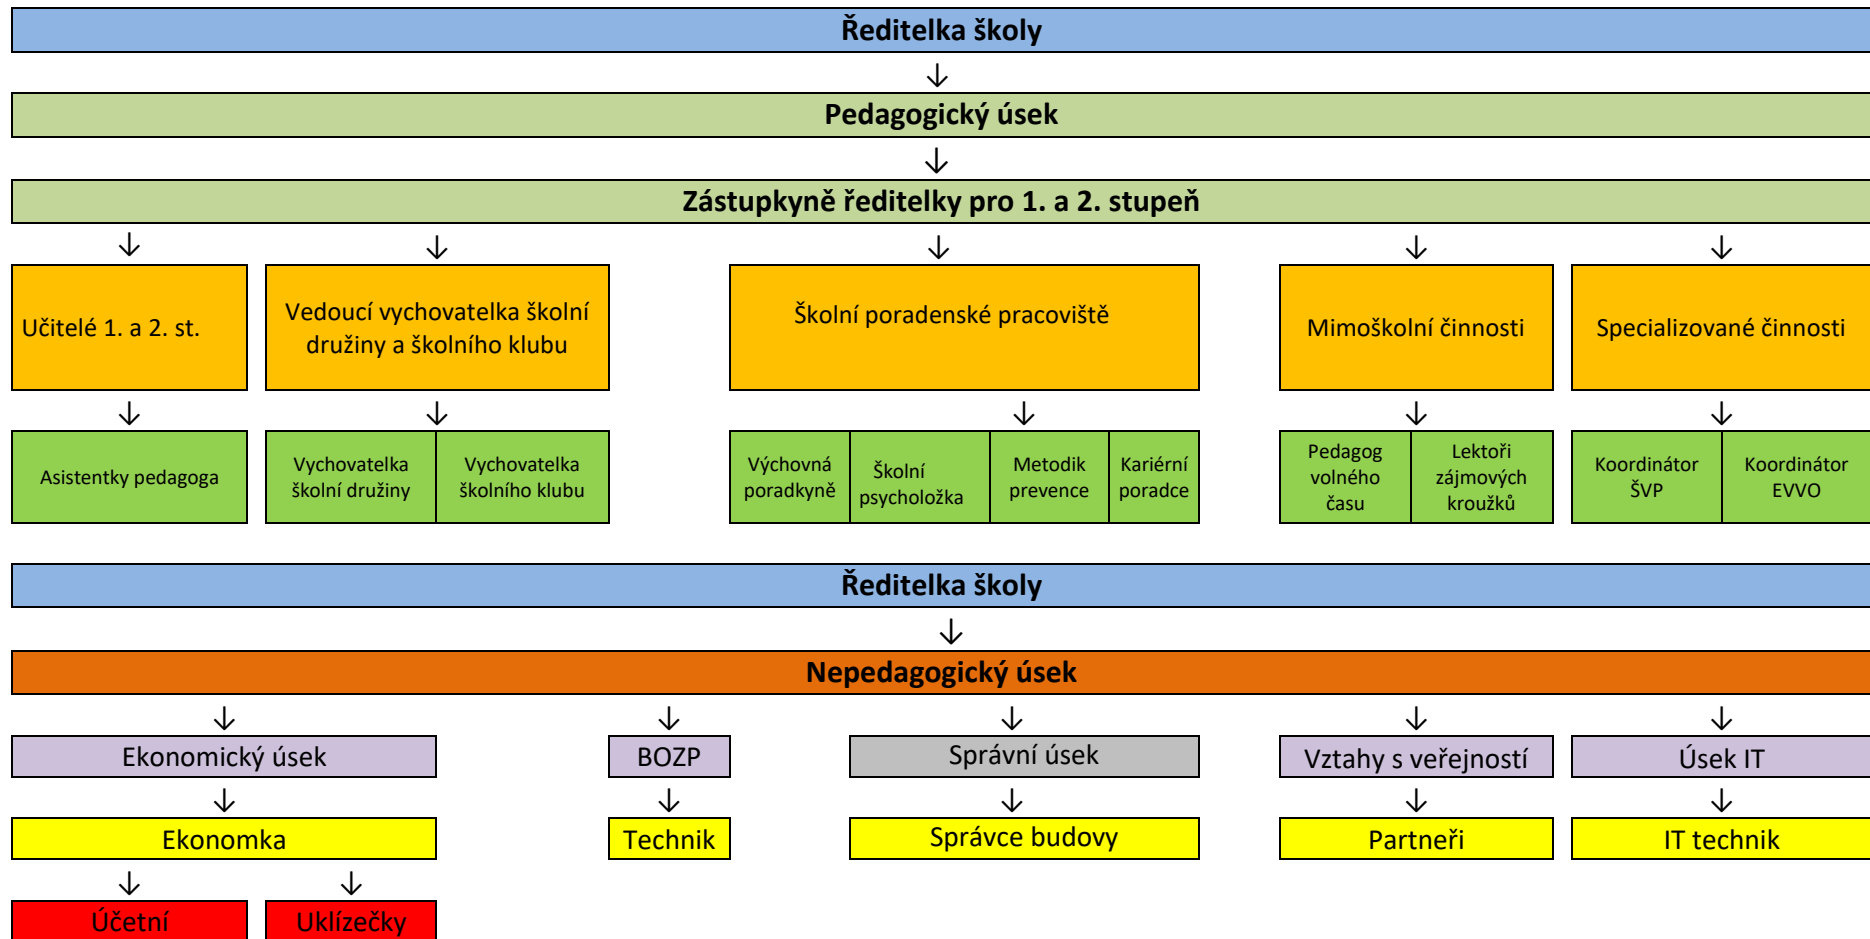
Ředitelka školy

Pedagogický úsek

Zástupkyně ředitelky pro 1. a 2. stupeň

Učitelé 1. a 2. st.

Vedoucí vychovatelka školní družiny a školního klubu

Školní poradenské pracoviště

Mimoškolní činnosti

Specializované činnosti

Asistentky pedagoga

Vychovatelka školní družiny

Vychovatelka školního klubu

Výchovná poradkyně

Školní psycholožka

Metodik prevence

Kariérní poradce

Pedagog volného času

Lektoři zájmových kroužků

Koordinátor ŠVP

Koordinátor EVVO

Ředitelka školy

Nepedagogický úsek

Ekonomický úsek

BOZP

Správní úsek

Vztahy s veřejností

Úsek IT

Ekonomka

Technik

Správce budovy

Partneři

IT technik

Účetní

Uklízečky